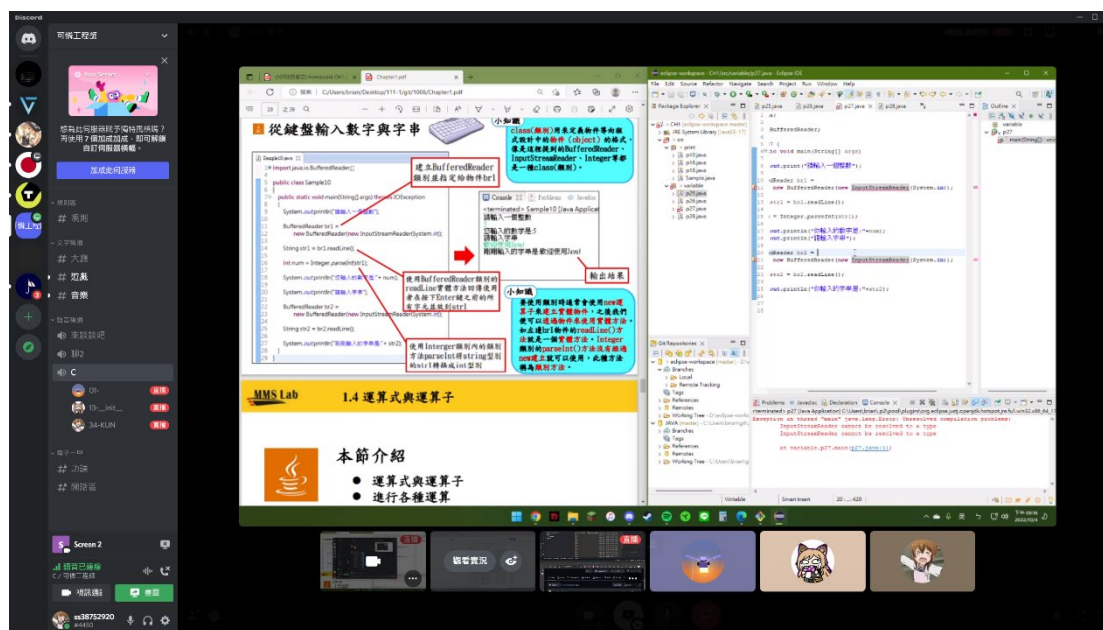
Discord

可憐工程師

想為此伺服器設定個性化頭像嗎？再使用 7 個加成來加成，即可解鎖自訂伺服器橫幅。

加成此伺服器

# 系列

# 大雜
# 扯蛋
# 音樂

# 策劃認吧
# 聊2
C
01-
13-__init__
34-KUN

# 功課
# 開發區

Screen 2
語音已連線
C / 可憐工程師

ss38752920
#4450

Chapter1.pdf

C:/Users/brian/Desktop/111-1/git/1006/Chapter1.pdf

從鍵盤輸入數字與字串

小知識
class(類別)用來定義物件專由程式設計中的物件(object)的樣式，像是這裡提到的BufferedReader、InputStreamReader、Integer等都是一種class(類別)。

Sample10.java
import java.io.BufferedReader;
public class Sample10
{
public static void main(String[] args) throws IOException
{
System.out.println("請輸入一個整數");
BufferedReader br1 =
new BufferedReader(new InputStreamReader(System.in));
String str1 = br1.readLine();
int num = Integer.parseInt(str1);
System.out.println("你輸入的數字是" + num);
System.out.println("請輸入字串");
BufferedReader br2 =
new BufferedReader(new InputStreamReader(System.in));
String str2 = br2.readLine();
System.out.println("你輸入的字串是" + str2);
}
}

建立BufferedReader類別並指定給物件br1

使用BufferedReader類別的readLine()實體方法回傳使用者在按下Enter鍵之前的所有字元並放到str1

使用Interger類別內的類別方法parseInt將string型別的str1轉換成int型別

Console
<terminated> Sample10 [Java Application]
請輸入一個整數
5
你輸入的數字是:5
請輸入字串
歡迎使用Java!
剛剛輸入的字串是:歡迎使用Java!

輸出結果

小知識
要使用類別時通常會使用new運算子來建立實體物件，之後我們便可以透過物件來使用實體方法，如此建br1物件的readLine()方法就是一個實體方法。Integer類別的parseInt()方法沒有經過new建立就可以使用，此種方法稱為類別方法。

MMS Lab
1.4 運算式與運算子

本節介紹
運算式與運算子
進行各種運算

eclipse-workspace - CH1/src/variable/p27.java - Eclipse IDE
File Edit Source Refactor Navigate Search Project Run Window Help
Package Explorer
CH1 [eclipse-workspace master]
JRE System Library [JavaSE-17]
src
print
p10.java
p16.java
p18.java
Sample.java
variable
p25.java
p26.java
p27.java
p28.java
p25.java p26.java p27.java p28.java
Outline
variable
p27
main(String[]) void

BufferedReader;

void main(String[] args)
out.print("請輸入一個整數");
Reader br1 =
new BufferedReader(new InputStreamReader(System.in));
str1 = br1.readLine();
= Integer.parseInt(str1);
out.println("你輸入的數字是"+num);
out.println("請輸入字串");
Reader br2 =
new BufferedReader(new InputStreamReader(System.in));
str2 = br2.readLine();
out.println("你輸入的字串是"+str2);

Git Repositories
eclipse-workspace [master]
Branches
Local
Remote Tracking
Tags
References
Remotes
Working Tree
JAVA [master]
Branches
Tags
References
Remotes
Working Tree

Problems Javadoc Declaration Console
<terminated> p27 [Java Application]
Exception in thread "main" java.lang.Error: Unresolved compilation problems:
InputStreamReader cannot be resolved to a type
InputStreamReader cannot be resolved to a type
at variable.p27.main(p27.java:11)

Writable Smart Insert 20 : 420

觀看實況